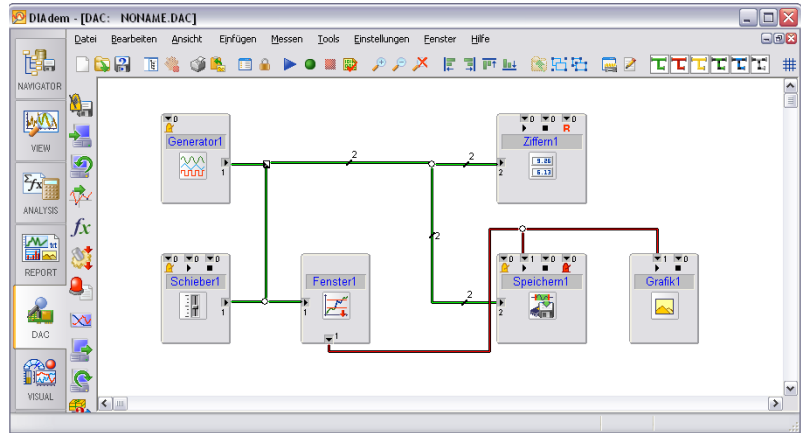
DIAdem - [DAC: NONAME.DAC]

Datei Bearbeiten Ansicht Einfügen Messen Tools Einstellungen Fenster Hilfe

NAVIGATOR

VIEW

ANALYSIS

REPORT

DAC

VISUAL

Generator1
0
1

Ziffern1
0 0 0
R
2
9.26
6.13

Schieber1
0 0 0
1

Fenster1
1
1

Speicher1
0 1 0 0
2

Grafik1
1 0

2
2
2
2